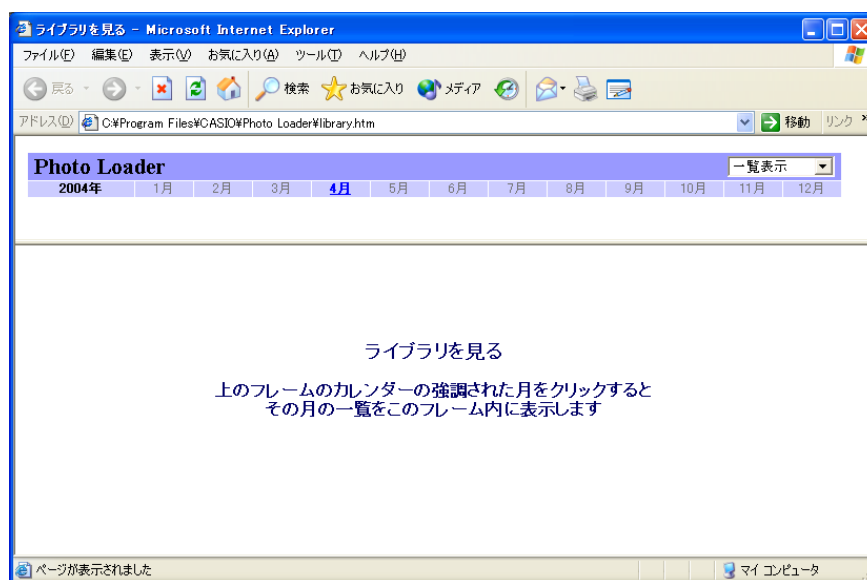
ライブラリを見る - Microsoft Internet Explorer

ファイル(F) 編集(E) 表示(V) お気に入り(A) ツール(T) ヘルプ(H)

戻る 検索 お気に入り メディア

アドレス(D) C:¥Program Files¥CASIO¥Photo Loader¥library.htm 移動 リンク

Photo Loader 一覧表示

| 2004年 | 1月 | 2月 | 3月 | 4月 | 5月 | 6月 | 7月 | 8月 | 9月 | 10月 | 11月 | 12月 |
|---|---|---|---|---|---|---|---|---|---|---|---|---|

ライブラリを見る

上のフレームのカレンダーの強調された月をクリックすると
その月の一覧をこのフレーム内に表示します

ページが表示されました

マイ コンピュータ